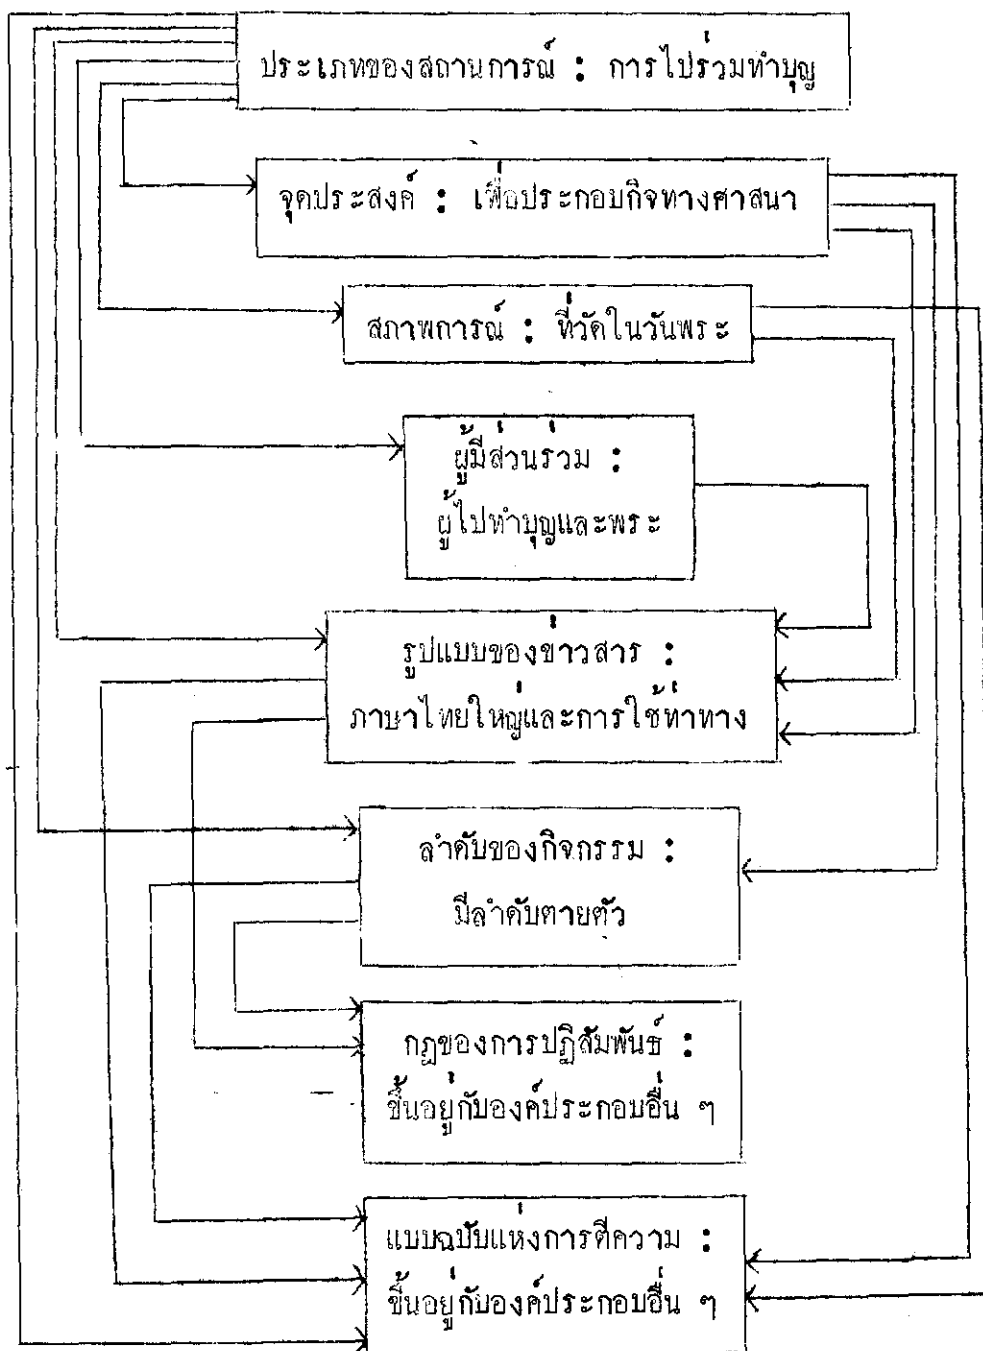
ประเภทของสถานการณ์ : การไปร่วมทำบุญ

จุดประสงค์ : เพื่อประกอบกิจทางศาสนา

สภาพการณ์ : ที่วัดในวันพระ

ผู้มีส่วนร่วม : ผู้ไปทำบุญและพระ

รูปแบบของข่าวสาร : ภาษาไทยใหญ่และการใช้ท่าทาง

ลำดับของกิจกรรม : มีลำดับตายตัว

กฎของการปฏิสัมพันธ์ : ขึ้นอยู่กับองค์ประกอบอื่น ๆ

แบบฉบับแห่งการตีความ : ขึ้นอยู่กับองค์ประกอบอื่น ๆ